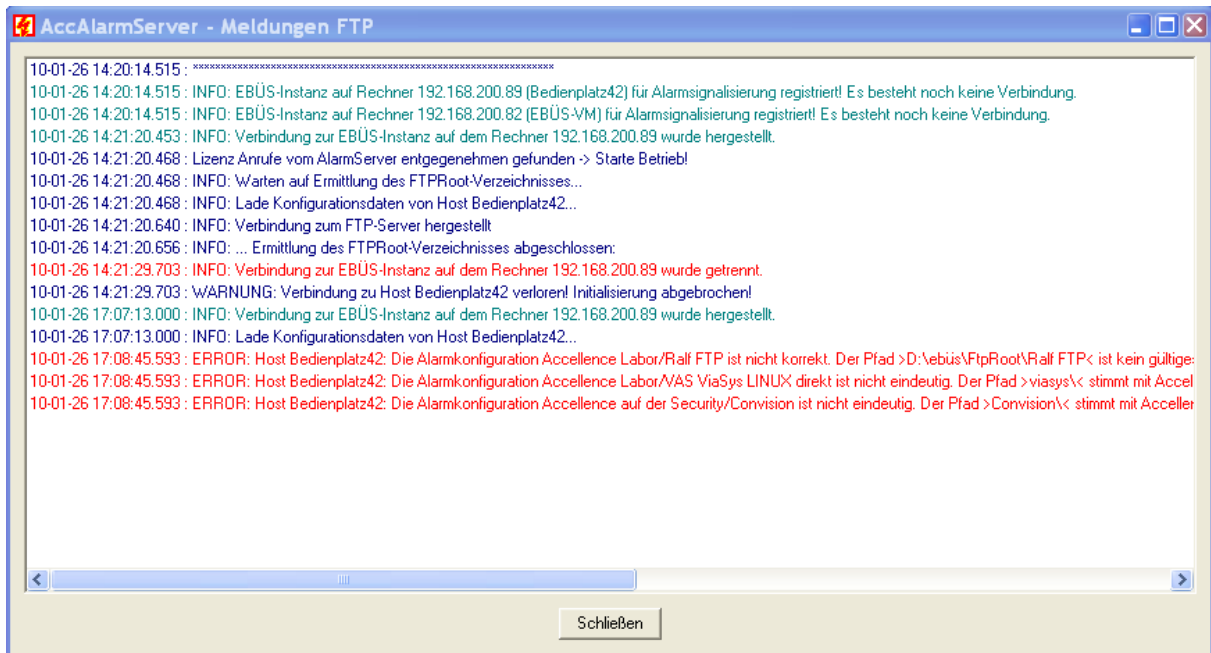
AccAlarmServer - Meldungen FTP

10-01-26 14:20:14.515 : ************************************************************

10-01-26 14:20:14.515 : INFO: EBÜS-Instanz auf Rechner 192.168.200.89 (Bedienplatz42) für Alarmsignalisierung registriert! Es besteht noch keine Verbindung.

10-01-26 14:20:14.515 : INFO: EBÜS-Instanz auf Rechner 192.168.200.82 (EBÜS-VM) für Alarmsignalisierung registriert! Es besteht noch keine Verbindung.

10-01-26 14:21:20.453 : INFO: Verbindung zur EBÜS-Instanz auf dem Rechner 192.168.200.89 wurde hergestellt.

10-01-26 14:21:20.468 : Lizenz Anrufe vom AlarmServer entgegenehmen gefunden -> Starte Betrieb!

10-01-26 14:21:20.468 : INFO: Warten auf Ermittlung des FTPRoot-Verzeichnisses...

10-01-26 14:21:20.468 : INFO: Lade Konfigurationsdaten von Host Bedienplatz42...

10-01-26 14:21:20.640 : INFO: Verbindung zum FTP-Server hergestellt

10-01-26 14:21:20.656 : INFO: ... Ermittlung des FTPRoot-Verzeichnisses abgeschlossen:

10-01-26 14:21:29.703 : INFO: Verbindung zur EBÜS-Instanz auf dem Rechner 192.168.200.89 wurde getrennt.

10-01-26 14:21:29.703 : WARNUNG: Verbindung zu Host Bedienplatz42 verloren! Initialisierung abgebrochen!

10-01-26 17:07:13.000 : INFO: Verbindung zur EBÜS-Instanz auf dem Rechner 192.168.200.89 wurde hergestellt.

10-01-26 17:07:13.000 : INFO: Lade Konfigurationsdaten von Host Bedienplatz42...

10-01-26 17:08:45.593 : ERROR: Host Bedienplatz42: Die Alarmkonfiguration Accellence Labor/Ralf FTP ist nicht korrekt. Der Pfad >D:\ebüs\FtpRoot\Ralf FTP< ist kein gültige

10-01-26 17:08:45.593 : ERROR: Host Bedienplatz42: Die Alarmkonfiguration Accellence Labor/VAS ViaSys LINUX direkt ist nicht eindeutig. Der Pfad >viasys\< stimmt mit Accel

10-01-26 17:08:45.593 : ERROR: Host Bedienplatz42: Die Alarmkonfiguration Accellence auf der Security/Convision ist nicht eindeutig. Der Pfad >Convision\< stimmt mit Acceller

Schließen